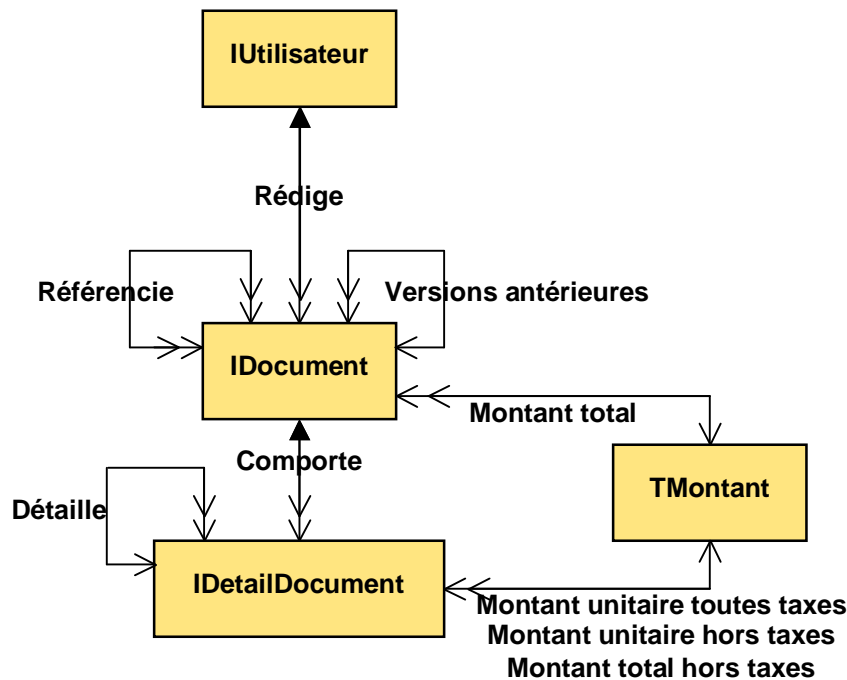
IUtilisateur

Rédige

Référencie

Versions antérieures

IDocument

Montant total

Comporte

TMontant

Détaille

IDetailDocument

Montant unitaire toutes taxes
Montant unitaire hors taxes
Montant total hors taxes